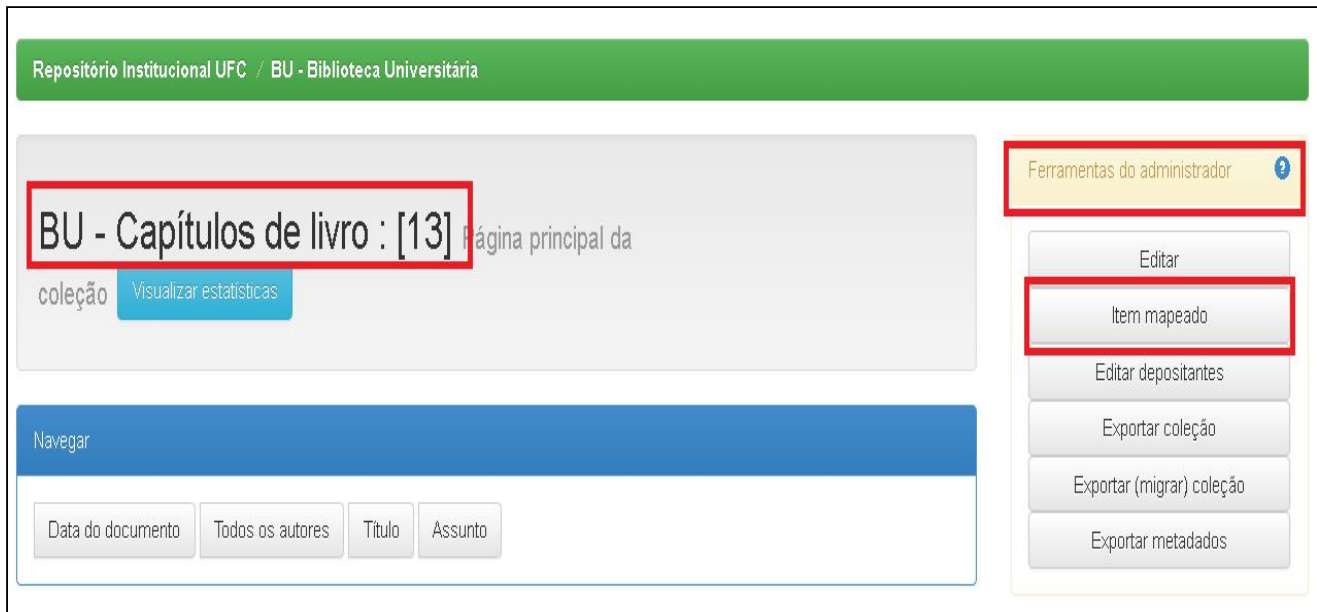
Repositório Institucional UFC / BU - Biblioteca Universitária

BU - Capítulos de livro : [13] Página principal da coleção

Visualizar estatísticas

Ferramentas do administrador

Editar

Item mapeado

Editar depositantes

Exportar coleção

Exportar (migrar) coleção

Exportar metadados

Navegar

Data do documento

Todos os autores

Título

Assunto